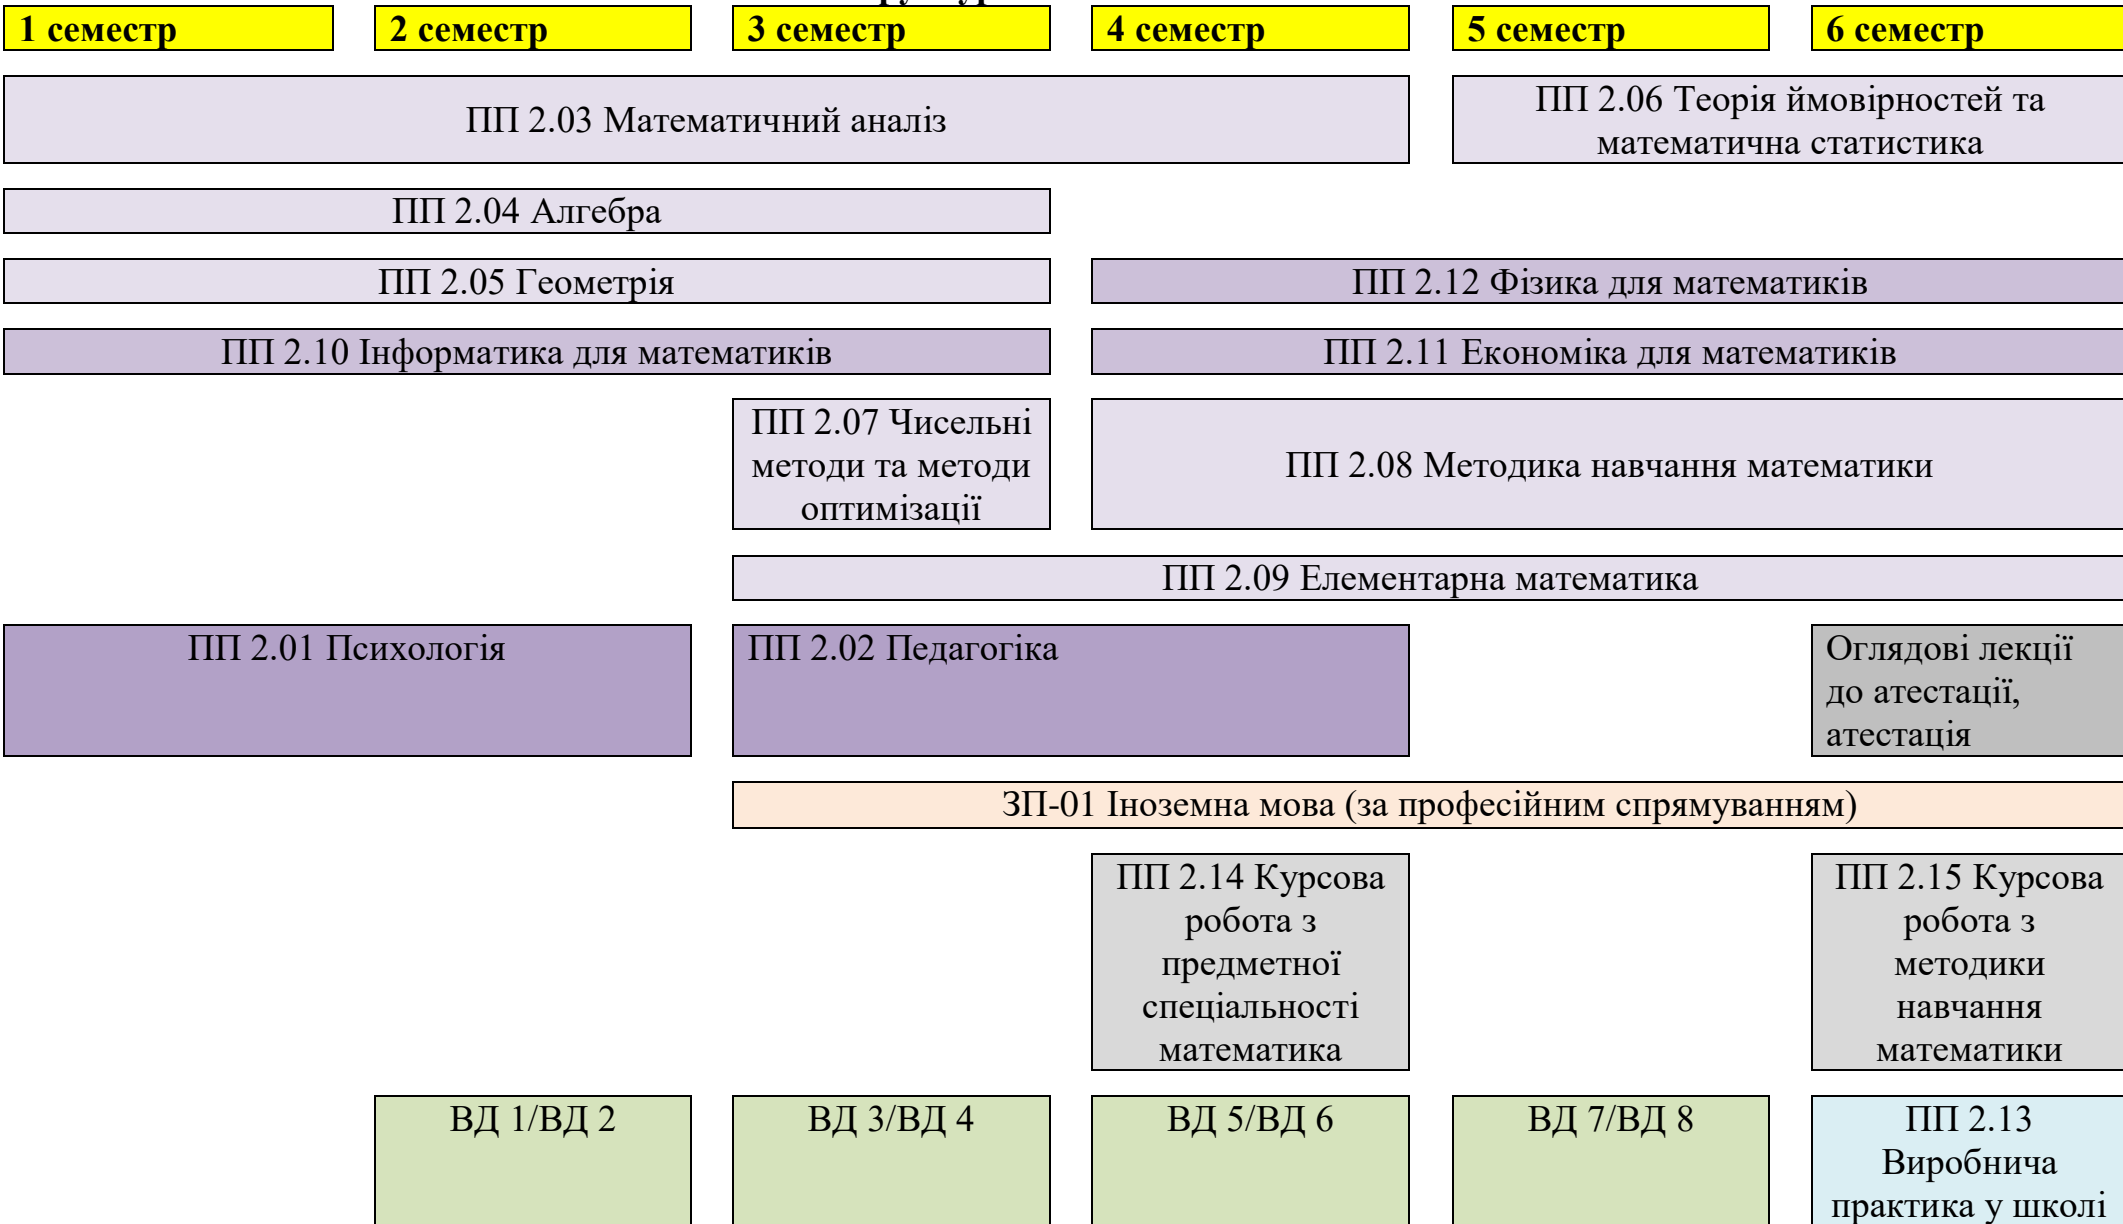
1 семестр

2 семестр

3 семестр

4 семестр

5 семестр

6 семестр

ПП 2.03 Математичний аналіз

ПП 2.06 Теорія ймовірностей та математична статистика

ПП 2.04 Алгебра

ПП 2.05 Геометрія

ПП 2.12 Фізика для математиків

ПП 2.10 Інформатика для математиків

ПП 2.11 Економіка для математиків

ПП 2.07 Чисельні методи та методи оптимізації

ПП 2.08 Методика навчання математики

ПП 2.09 Елементарна математика

ПП 2.01 Психологія

ПП 2.02 Педагогіка

Оглядові лекції до атестації, атестація

ЗП-01 Іноземна мова (за професійним спрямуванням)

ПП 2.14 Курсова робота з предметної спеціальності математика

ПП 2.15 Курсова робота з методики навчання математики

ВД 1/ВД 2

ВД 3/ВД 4

ВД 5/ВД 6

ВД 7/ВД 8

ПП 2.13 Виробнича практика у школі